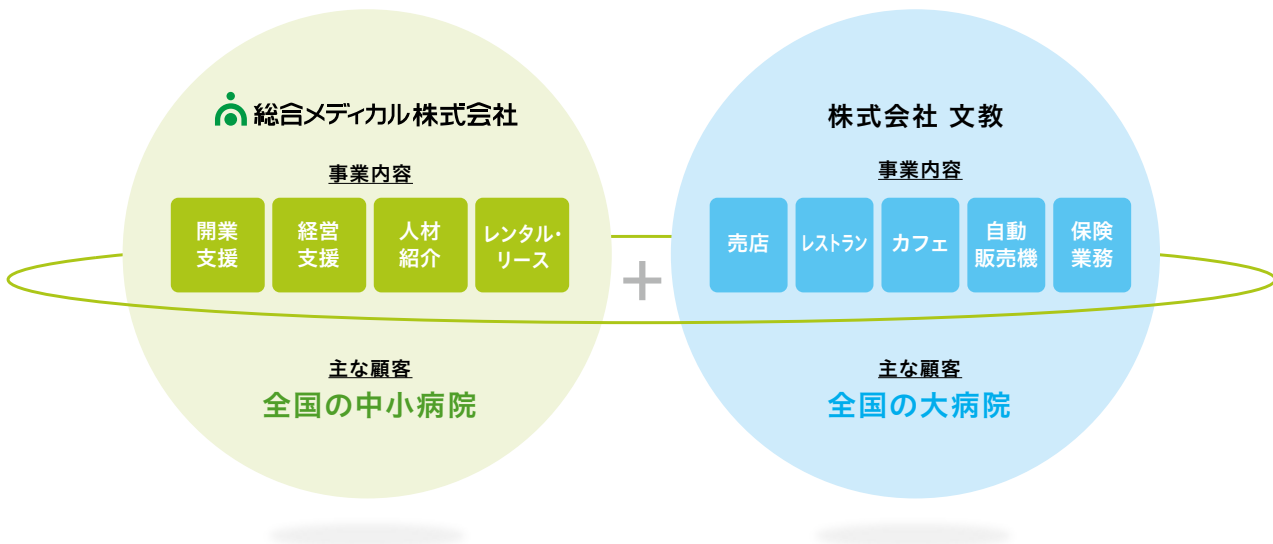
総合メディカル株式会社

事業内容

開業支援

経営支援

人材紹介

レンタル・リース

主な顧客

全国の中小病院

+

株式会社 文教

事業内容

売店

レストラン

カフェ

自動販売機

保険業務

主な顧客

全国の大病院